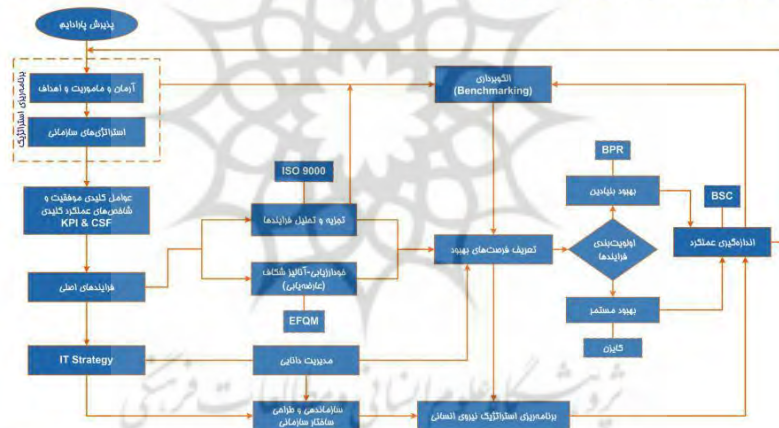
پذیرش پارادایم

برنامه‌ریزی استراتژیک

آرمان و ماموریت و اهداف

استراتژی‌های سازمانی

الگوبرداری (Benchmarking)

BPR

بهبود بنیادین

BSC

ISO 9000

عوامل کلیدی موفقیت و شاخص‌های عملکرد کلیدی KPI & CSF

تجزیه و تحلیل فرایندها

تعریف فرصت‌های بهبود

اولویت‌بندی فرایندها

اندازه‌گیری عملکرد

فرایندهای اصلی

خودارزیابی-آنالیز شکاف (عارضه‌یابی)

EFQM

بهبود مستمر

کایزن

IT Strategy

مدیریت دانایی

سازماندهی و طراحی ساختار سازمانی

برنامه‌ریزی استراتژیک نیروی انسانی

پژوهشگاه علوم انسانی و مطالعات فرهنگی